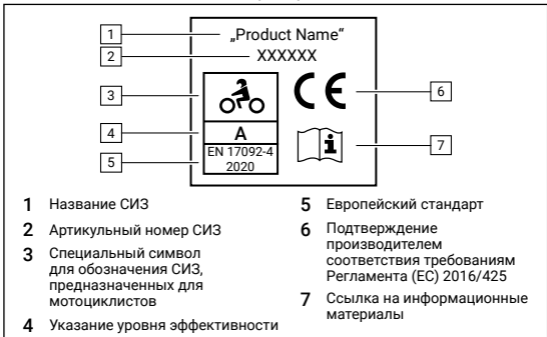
1
„Product Name“
2
XXXXXX
3
6
CE
4
A
EN 17092-4
2020
5
7
i

1 Название СИЗ
2 Артикульный номер СИЗ
3 Специальный символ для обозначения СИЗ, предназначенных для мотоциклистов
4 Указание уровня эффективности

5 Европейский стандарт
6 Подтверждение производителем соответствия требованиям Регламента (ЕС) 2016/425
7 Ссылка на информационные материалы